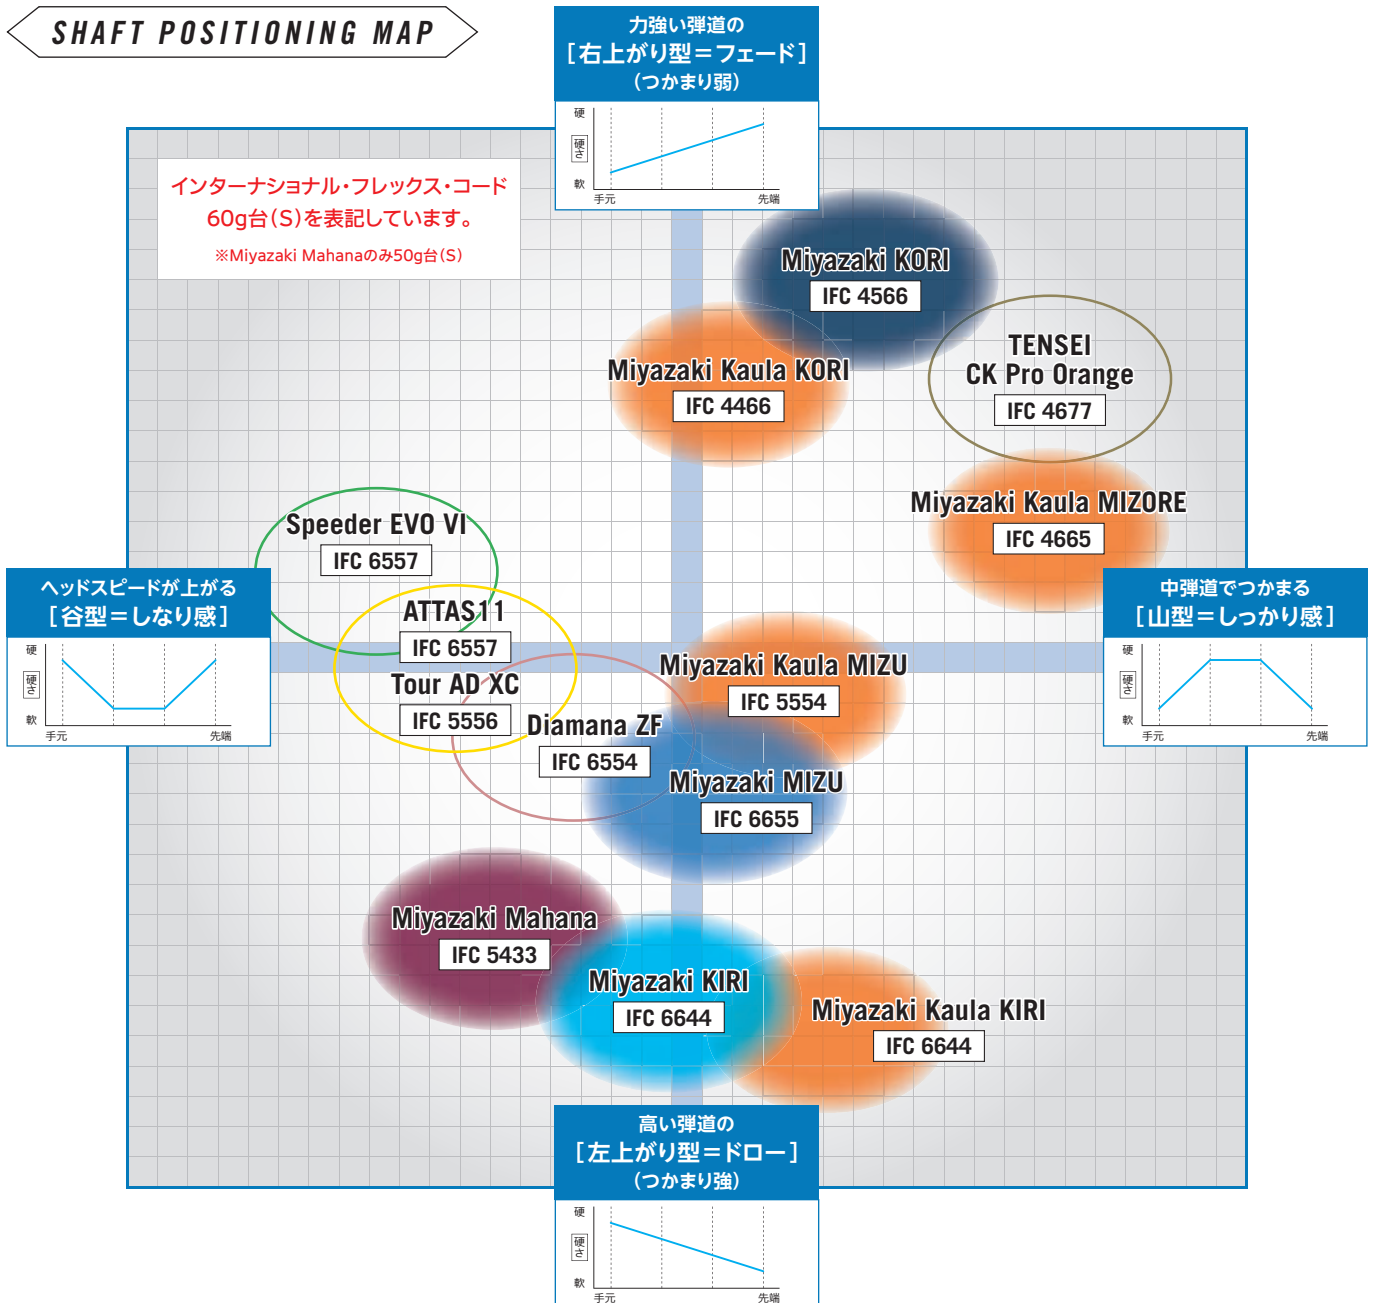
SHAFT POSITIONING MAP

力強い弾道の
［右上がり型＝フェード］
（つかまり弱）

硬
硬さ
軟
手元
先端

インターナショナル・フレックス・コード
60g台（S）を表記しています。
※Miyazaki Mahanaのみ50g台（S）

Miyazaki KORI
IFC 4566

Miyazaki Kaula KORI
IFC 4466

TENSEI
CK Pro Orange
IFC 4677

Miyazaki Kaula MIZORE
IFC 4665

Speeder EVO VI
IFC 6557

ヘッドスピードが上がる
［谷型＝しなり感］

硬
硬さ
軟
手元
先端

中弾道でつかまる
［山型＝しっかり感］

硬
硬さ
軟
手元
先端

ATTAS11
IFC 6557

Tour AD XC
IFC 5556

Miyazaki Kaula MIZU
IFC 5554

Diamana ZF
IFC 6554

Miyazaki MIZU
IFC 6655

Miyazaki Mahana
IFC 5433

Miyazaki KIRI
IFC 6644

Miyazaki Kaula KIRI
IFC 6644

高い弾道の
［左上がり型＝ドロー］
（つかまり強）

硬
硬さ
軟
手元
先端